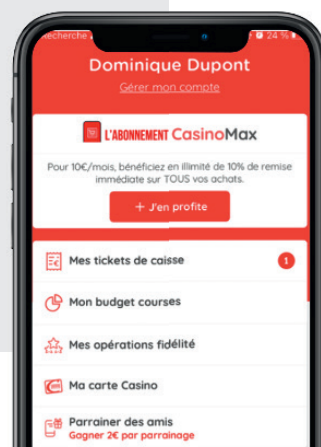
Recherche
24 %

Dominique Dupont
Gérer mon compte

L'ABONNEMENT CasinoMax
Pour 10€/mois, bénéficiez en illimité de 10% de remise immédiate sur TOUS vos achats.
+ J'en profite

Mes tickets de caisse
1
Mon budget courses
Mes opérations fidélité
Ma carte Casino
Parrainer des amis
Gagner 2€ par parrainage